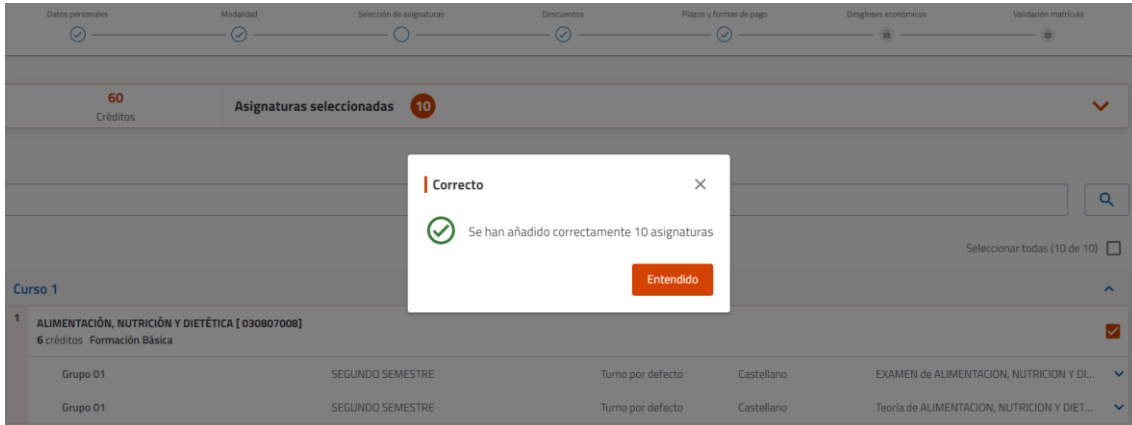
Datos personales Modalidad Selección de asignaturas Descuentos Plazos y formas de pago Desgloses económicos Validación matrícula

60
Créditos

Asignaturas seleccionadas 10

Correcto

Se han añadido correctamente 10 asignaturas

Entendido

Seleccionar todas (10 de 10)

Curso 1

1 ALIMENTACIÓN, NUTRICIÓN Y DIETÉTICA [ 030807008]
6 créditos Formación Básica

| Grupo 01 | SEGUNDO SEMESTRE | Turno por defecto | Castellano | EXAMEN de ALIMENTACION, NUTRICION Y DI... |
|---|---|---|---|---|
| Grupo 01 | SEGUNDO SEMESTRE | Turno por defecto | Castellano | Teoría de ALIMENTACION, NUTRICION Y DIET... |